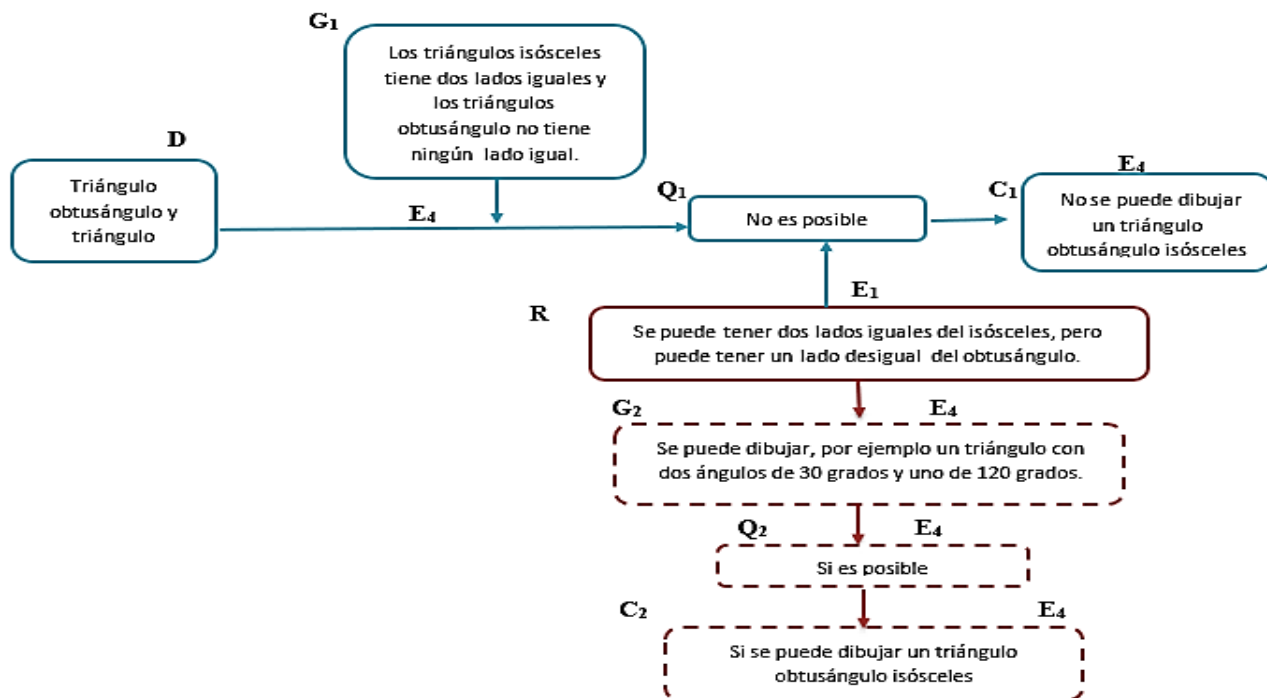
G₁

Los triángulos isósceles tiene dos lados iguales y los triángulos obtusángulo no tiene ningún lado igual.

D

Triángulo obtusángulo y triángulo

E₄

Q₁

No es posible

C₁

E₄

No se puede dibujar un triángulo obtusángulo isósceles

E₁

R

Se puede tener dos lados iguales del isósceles, pero puede tener un lado desigual del obtusángulo.

G₂

E₄

Se puede dibujar, por ejemplo un triángulo con dos ángulos de 30 grados y uno de 120 grados.

Q₂

E₄

Si es posible

C₂

E₄

Si se puede dibujar un triángulo obtusángulo isósceles